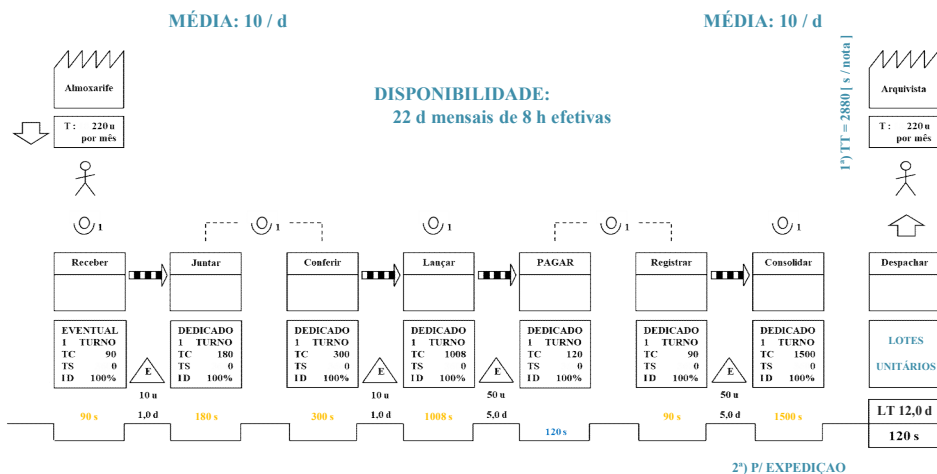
MÉDIA: 10 / d

MÉDIA: 10 / d

1ª) TT = 2880 [ s / nota ]

Almoxarife

T : 220 u por mês

DISPONIBILIDADE:
22 d mensais de 8 h efetivas

Arquivista

T : 220 u por mês

1

1

1

1

1

Receber

Juntar

Conferir

Lançar

PAGAR

Registrar

Consolidar

Despachar

| EVENTUAL |
|---|
| 1 TURNO |
| TC 90 |
| TS 0 |
| ID 100% |

E

10 u

1,0 d

| DEDICADO |
|---|
| 1 TURNO |
| TC 180 |
| TS 0 |
| ID 100% |

| DEDICADO |
|---|
| 1 TURNO |
| TC 300 |
| TS 0 |
| ID 100% |

E

10 u

1,0 d

| DEDICADO |
|---|
| 1 TURNO |
| TC 1008 |
| TS 0 |
| ID 100% |

E

50 u

5,0 d

| DEDICADO |
|---|
| 1 TURNO |
| TC 120 |
| TS 0 |
| ID 100% |

| DEDICADO |
|---|
| 1 TURNO |
| TC 90 |
| TS 0 |
| ID 100% |

E

50 u

5,0 d

| DEDICADO |
|---|
| 1 TURNO |
| TC 1500 |
| TS 0 |
| ID 100% |

LOTES UNITÁRIOS

90 s

180 s

300 s

1008 s

120 s

90 s

1500 s

LT 12,0 d

120 s

2ª) P/ EXPEDIÇAO